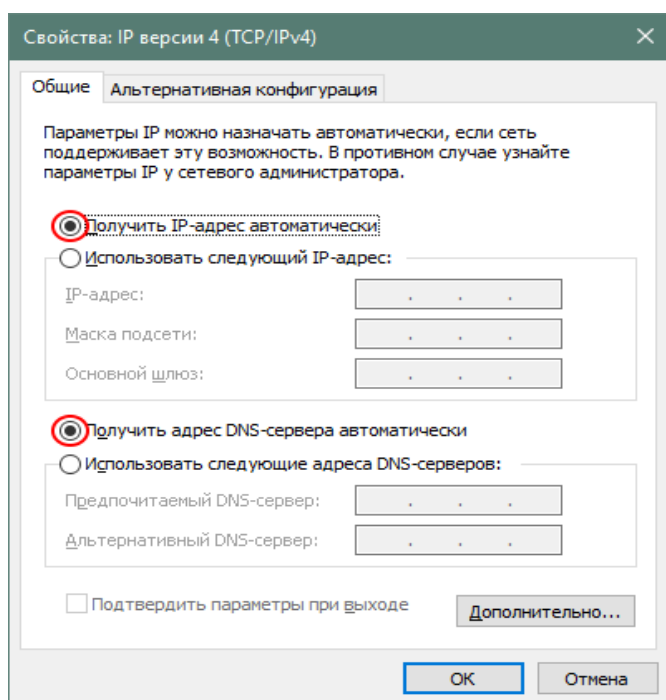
Свойства: IP версии 4 (TCP/IPv4)

Общие | Альтернативная конфигурация

Параметры IP можно назначать автоматически, если сеть поддерживает эту возможность. В противном случае узнайте параметры IP у сетевого администратора.

Получить IP-адрес автоматически

Использовать следующий IP-адрес:

IP-адрес: . . .

Маска подсети: . . .

Основной шлюз: . . .

Получить адрес DNS-сервера автоматически

Использовать следующие адреса DNS-серверов:

Предпочитаемый DNS-сервер: . . .

Альтернативный DNS-сервер: . . .

Подтвердить параметры при выходе

Дополнительно...

OK

Отмена